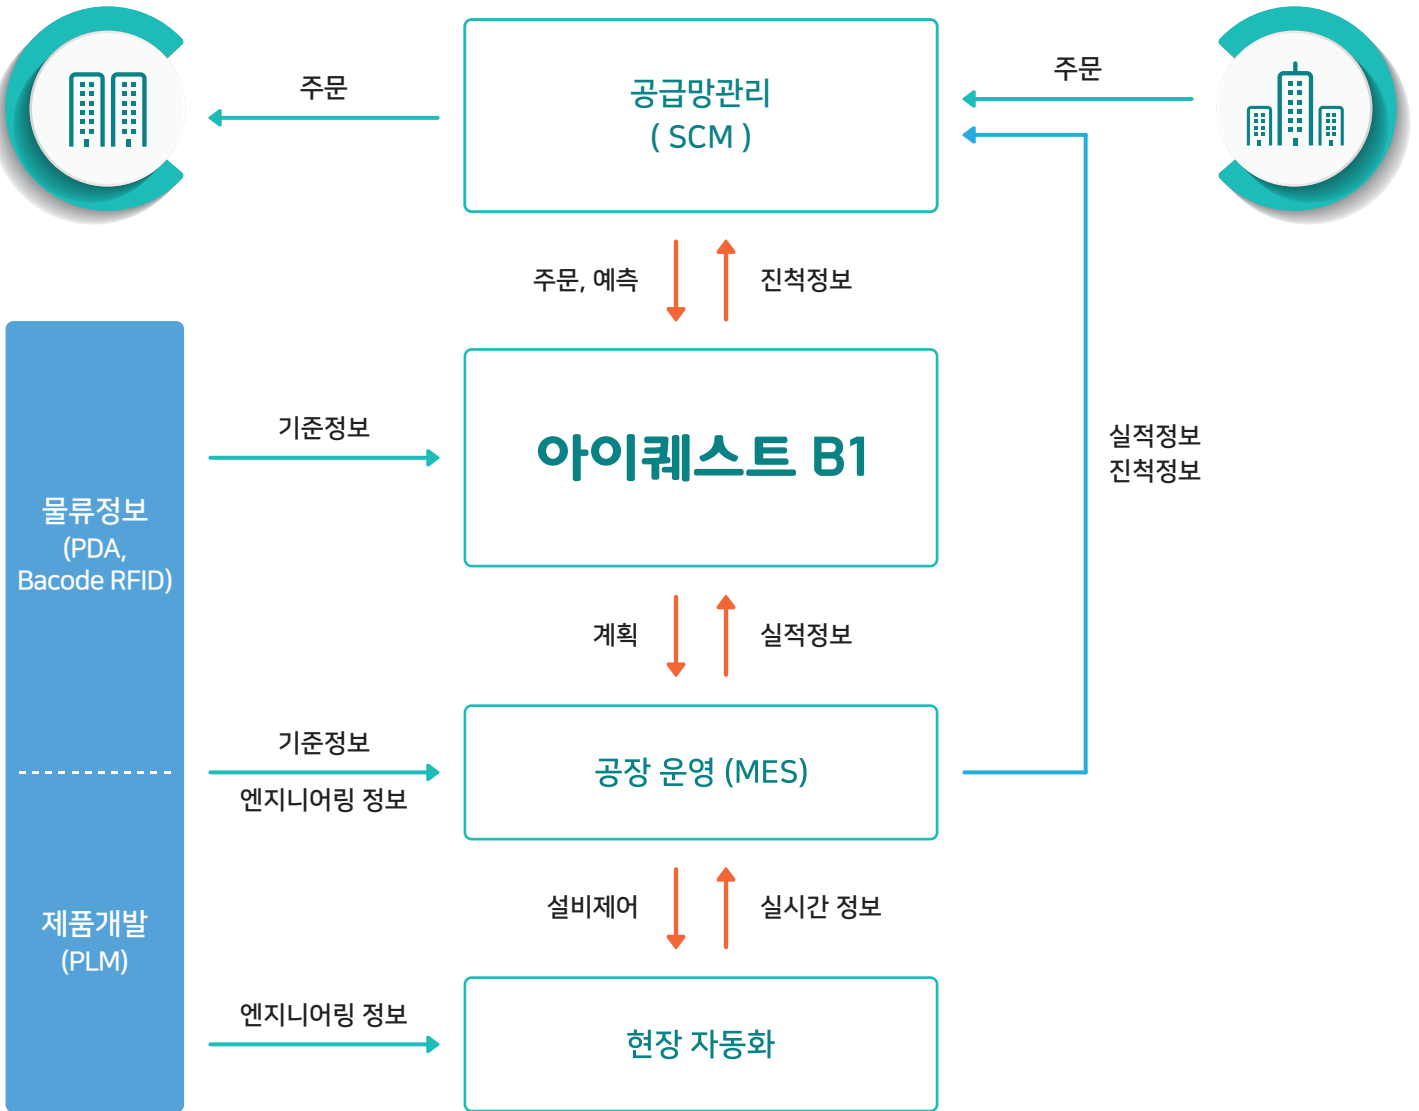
주문

공급망관리
( SCM )

주문

주문, 예측

진척정보

물류정보
(PDA,
Bacode RFID)

기준정보

아이퀘스트 B1

실적정보
진척정보

계획

실적정보

기준정보

엔지니어링 정보

공장 운영 (MES)

제품개발
(PLM)

설비제어

실시간 정보

엔지니어링 정보

현장 자동화